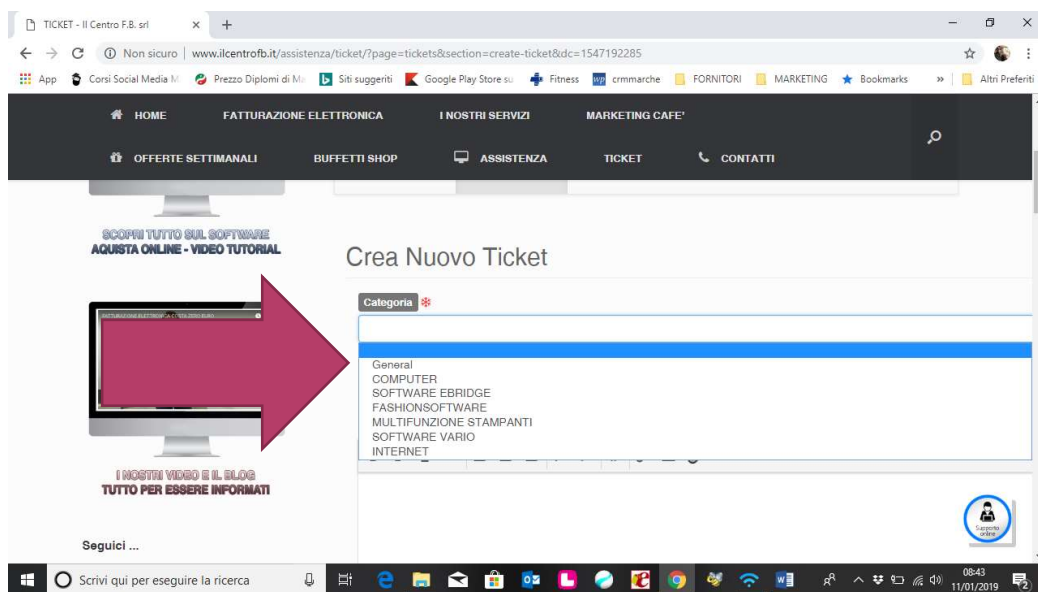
TICKET - Il Centro F.B. srl × +

Non sicuro | www.ilcentrofb.it/assistenza/ticket/?page=tickets&section=create-ticket&dc=1547192285

App Corsi Social Media M Prezzo Diplomi di M Siti suggeriti Google Play Store su Fitness crmmarche FORNITORI MARKETING Bookmarks » Altri Preferiti

HOME FATTURAZIONE ELETTRONICA I NOSTRI SERVIZI MARKETING CAFE'

OFFERTE SETTIMANALI BUFFETTI SHOP ASSISTENZA TICKET CONTATTI

SCOPRI TUTTO SUL SOFTWARE
AQUISTA ONLINE - VIDEO TUTORIAL

Crea Nuovo Ticket

Categoria *

General
COMPUTER
SOFTWARE EBRIDGE
FASHIONSOFTWARE
MULTIFUNZIONE STAMPANTI
SOFTWARE VARIO
INTERNET

I NOSTRI VIDEO E IL BLOG
TUTTO PER ESSERE INFORMATI

Seguici ...

Supporto online

Scrivi qui per eseguire la ricerca

08:43
11/01/2019